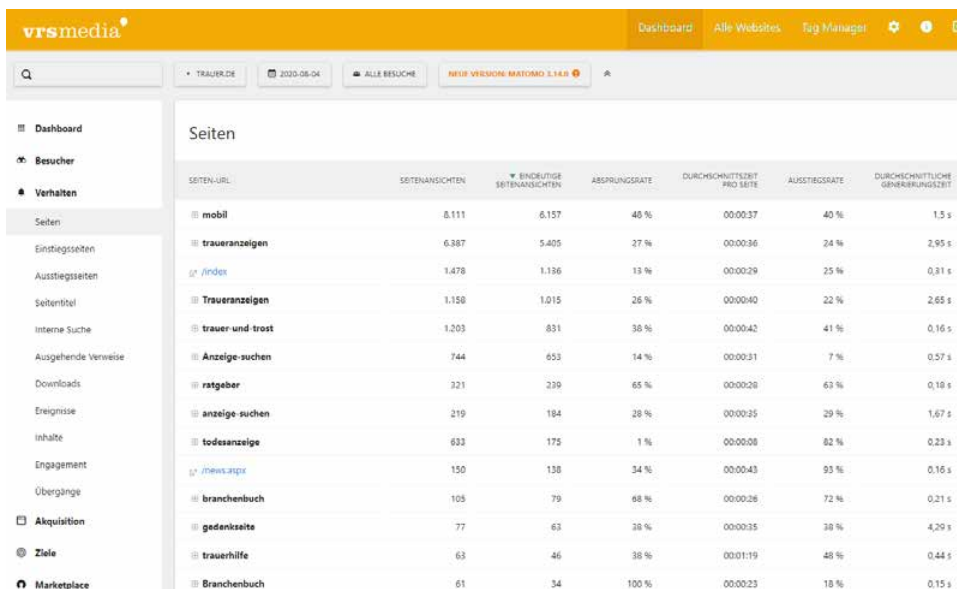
vrsmedia

Dashboard Alle Websites Tag Manager

TRAUER.DE 2020-08-04 ALLE BESUCHE NEUE VERSION: MATOMO 3.14.0

Dashboard
Besucher
Verhalten
Seiten
Einstiegsseiten
Ausstiegsseiten
Seitentitel
Interne Suche
Ausgehende Verweise
Downloads
Ereignisse
Inhalte
Engagement
Übergänge
Akquisition
Ziele
Marketplace

Seiten

| SEITEN-URL | SEITENANSICHTEN | EINDEUTIGE SEITENANSICHTEN | ABSPRUNGSRATE | DURCHSCHNITTSZEIT PRO SEITE | AUSSTIEGSRATE | DURCHSCHNITTLICHE GENERIERUNGSZEIT |
|---|---|---|---|---|---|---|
| mobil | 8.111 | 6.157 | 48 % | 00:00:37 | 40 % | 1,5 s |
| traueranzeigen | 6.387 | 5.405 | 27 % | 00:00:36 | 24 % | 2,95 s |
| /index | 1.478 | 1.136 | 13 % | 00:00:29 | 25 % | 0,31 s |
| Traueranzeigen | 1.158 | 1.015 | 26 % | 00:00:40 | 22 % | 2,65 s |
| trauer-und-trost | 1.203 | 831 | 38 % | 00:00:42 | 41 % | 0,16 s |
| Anzeige-suchen | 744 | 653 | 14 % | 00:00:31 | 7 % | 0,57 s |
| ratgeber | 321 | 239 | 65 % | 00:00:28 | 63 % | 0,18 s |
| anzeige-suchen | 219 | 184 | 28 % | 00:00:35 | 29 % | 1,67 s |
| todesanzeige | 633 | 175 | 1 % | 00:00:08 | 82 % | 0,23 s |
| /news.aspx | 150 | 138 | 34 % | 00:00:43 | 93 % | 0,16 s |
| branchenbuch | 105 | 79 | 68 % | 00:00:26 | 72 % | 0,21 s |
| gedenkseite | 77 | 63 | 38 % | 00:00:35 | 38 % | 4,29 s |
| trauerhilfe | 63 | 46 | 38 % | 00:01:19 | 48 % | 0,44 s |
| Branchenbuch | 61 | 34 | 100 % | 00:00:23 | 18 % | 0,15 s |